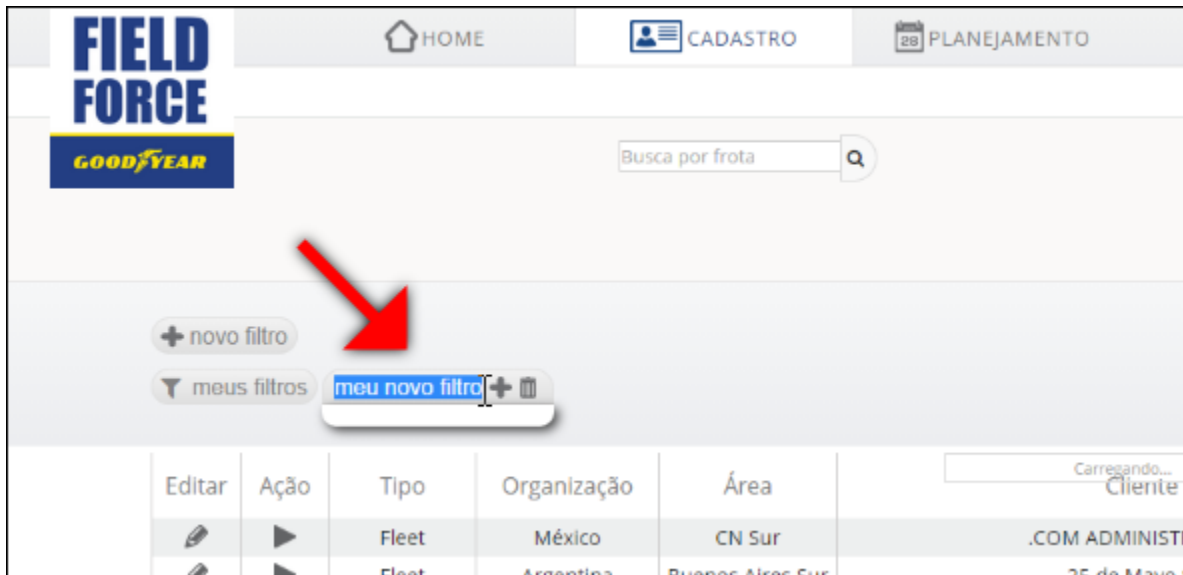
FIELD FORCE
GOODYEAR

HOME
CADASTRO
28 PLANEJAMENTO

Busca por frota

novo filtro
meus filtros
meu novo filtro

Carregando...

| Editar | Ação | Tipo | Organização | Área | Cliente |
|---|---|---|---|---|---|
| | | Fleet | México | CN Sur | .COM ADMINIST |
| | | Fleet | Argentina | Buenos Aires Sur | 25 de Mayo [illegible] |